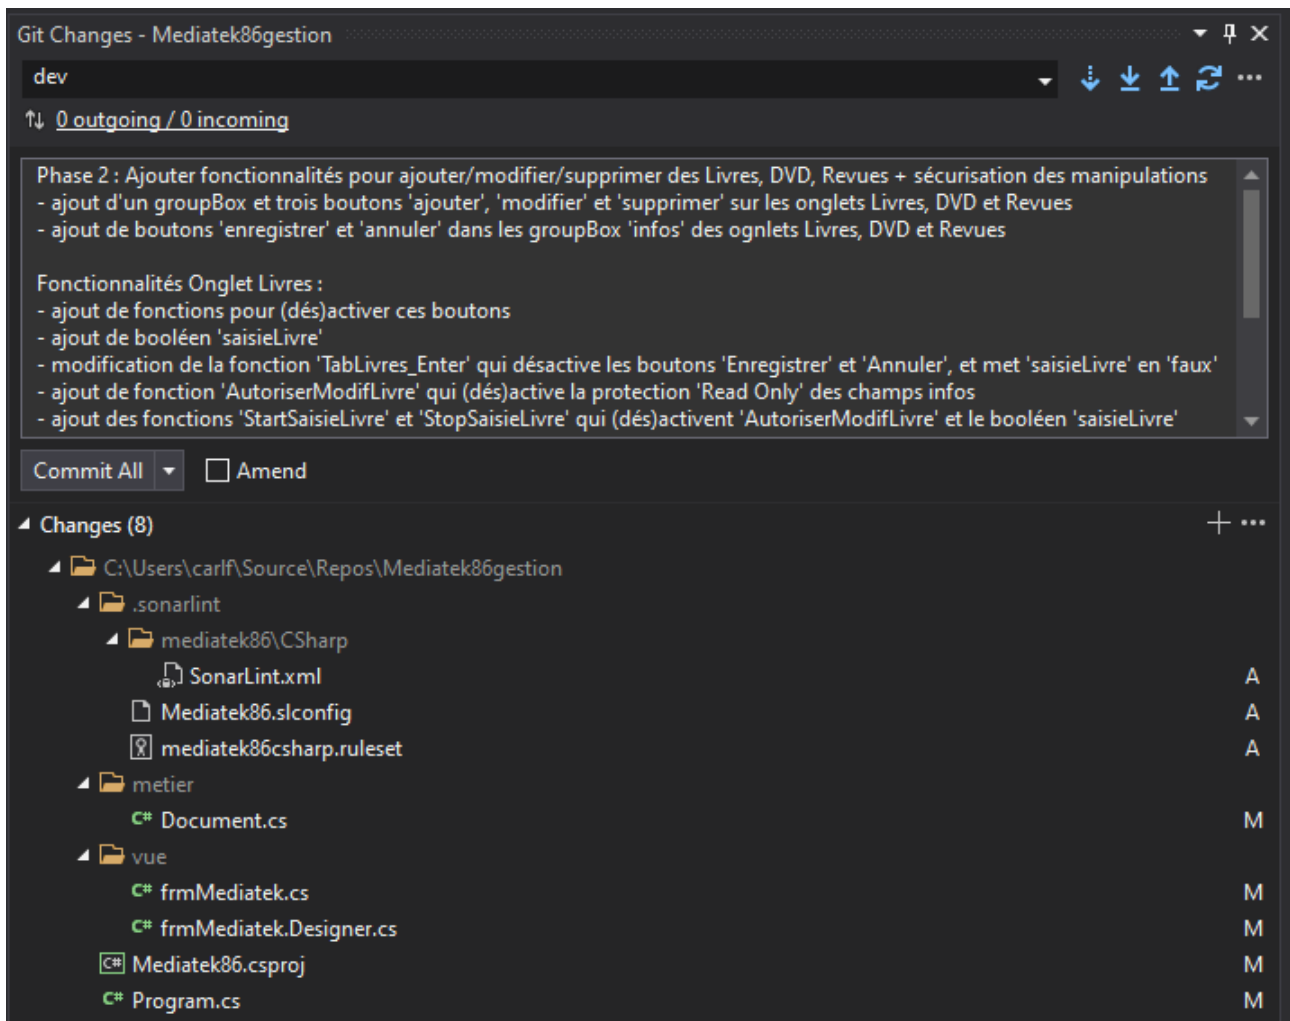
Git Changes - Mediatek86gestion

dev

0 outgoing / 0 incoming

Phase 2 : Ajouter fonctionnalités pour ajouter/modifier/supprimer des Livres, DVD, Revues + sécurisation des manipulations
- ajout d'un groupBox et trois boutons 'ajouter', 'modifier' et 'supprimer' sur les onglets Livres, DVD et Revues
- ajout de boutons 'enregistrer' et 'annuler' dans les groupBox 'infos' des ognlets Livres, DVD et Revues

Fonctionnalités Onglet Livres :
- ajout de fonctions pour (dés)activer ces boutons
- ajout de booléen 'saisieLivre'
- modification de la fonction 'TabLivres_Enter' qui désactive les boutons 'Enregistrer' et 'Annuler', et met 'saisieLivre' en 'faux'
- ajout de fonction 'AutoriserModifLivre' qui (dés)active la protection 'Read Only' des champs infos
- ajout des fonctions 'StartSaisieLivre' et 'StopSaisieLivre' qui (dés)activent 'AutoriserModifLivre' et le booléen 'saisieLivre'

Commit All

Amend

Changes (8)

C:\Users\carlf\Source\Repos\Mediatek86gestion

.sonarlint

mediatek86\CSharp

SonarLint.xml A

Mediatek86.slconfig A

mediatek86csharp.ruleset A

metier

Document.cs M

vue

frmMediatek.cs M

frmMediatek.Designer.cs M

Mediatek86.csproj M

Program.cs M